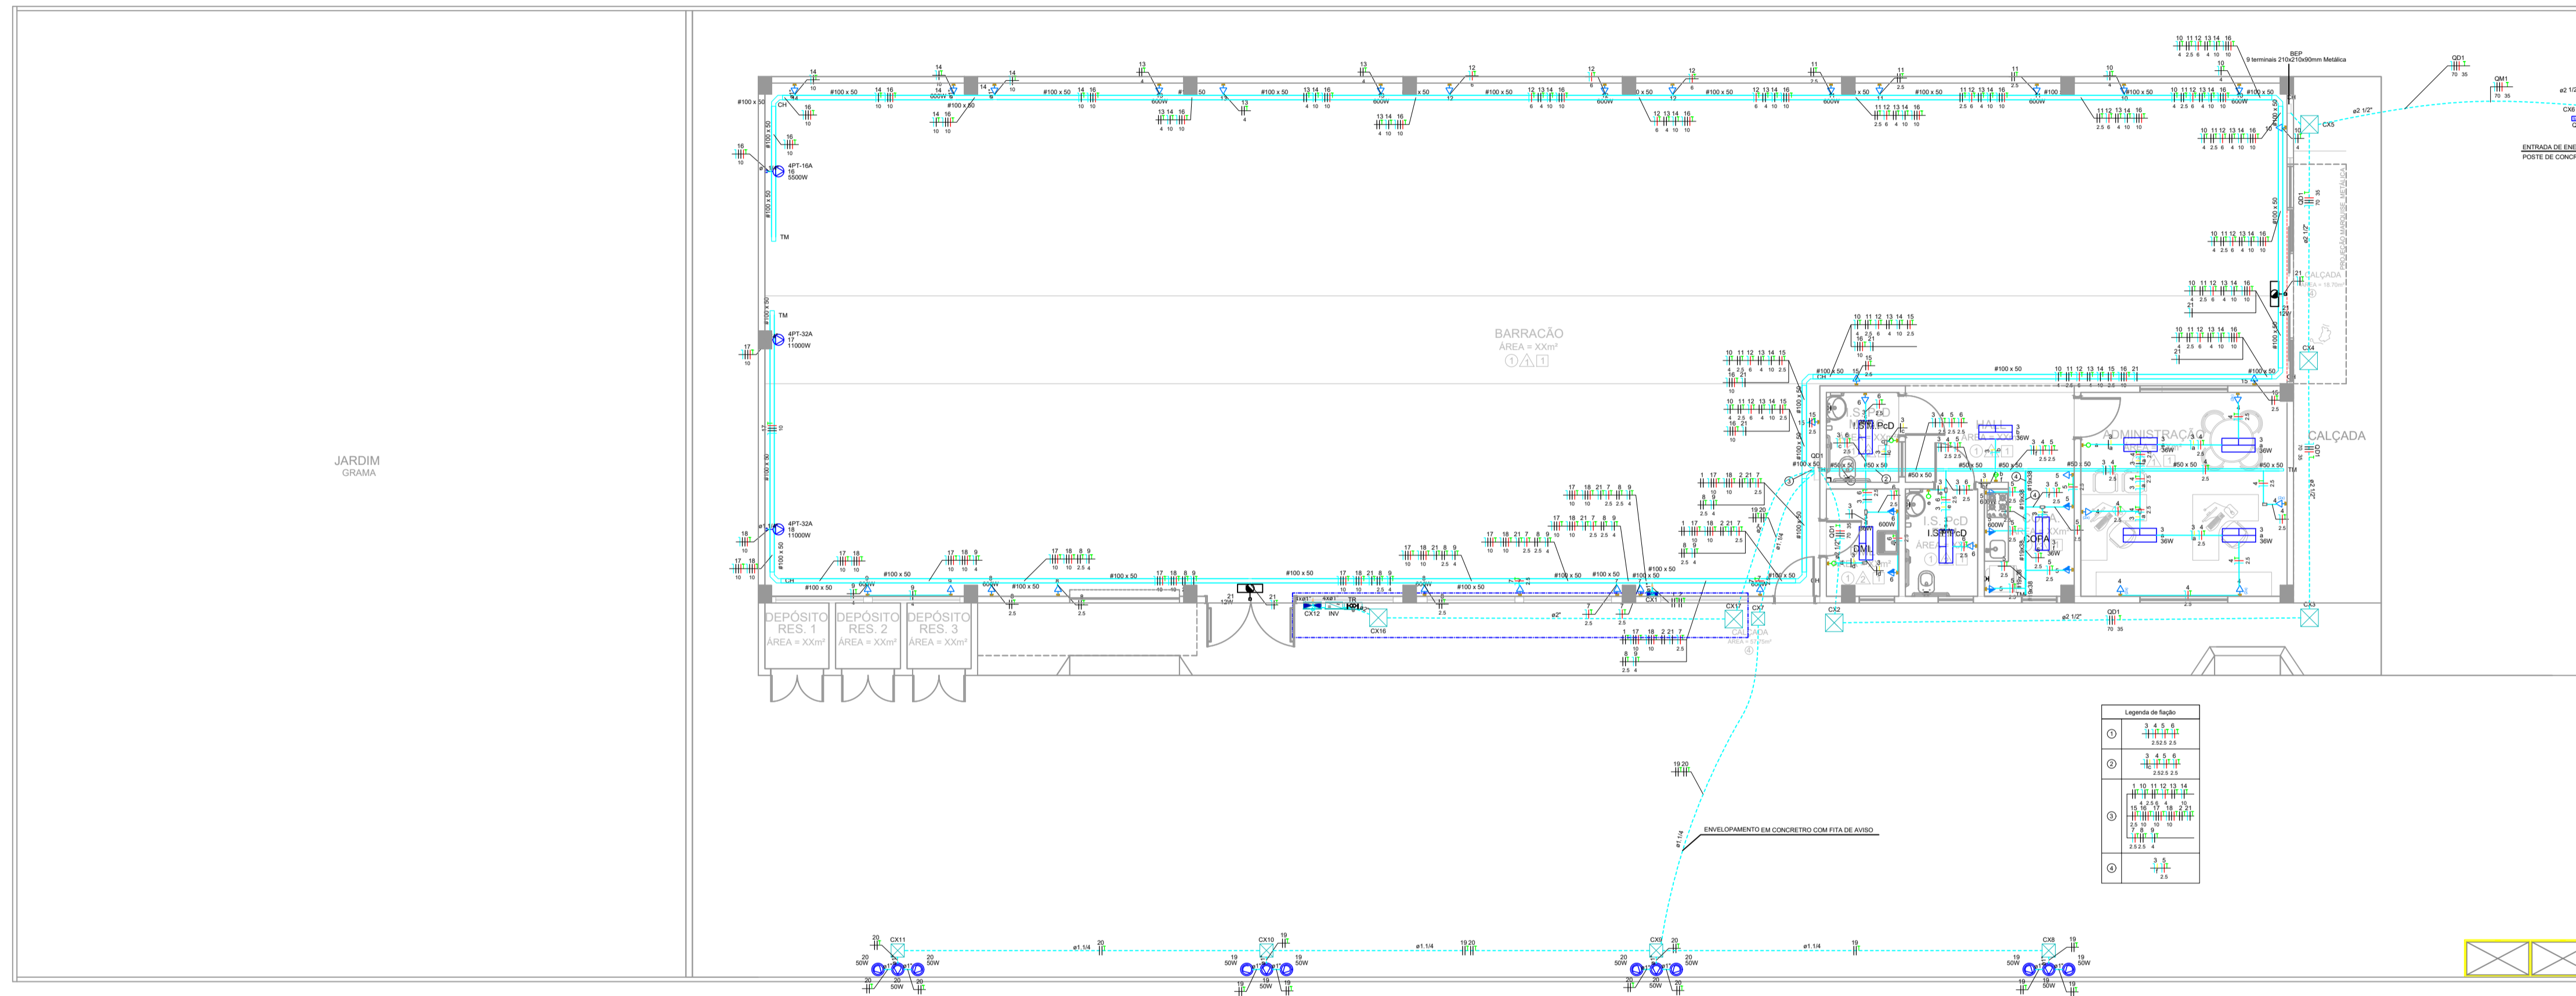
JARDIM
GRAMA

BARRACÃO
ÁREA = XXm²

DEPÓSITO RES. 1
ÁREA = XXm²

DEPÓSITO RES. 2
ÁREA = XXm²

DEPÓSITO RES. 3
ÁREA = XXm²

ADMINISTRAÇÃO

CALÇADA

I.S. PcD

DML

COPA

HALL

BEP
9 terminais 210x210x90mm Metálica

QD1
QM1

ENTRADA DE ENE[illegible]
POSTE DE CONCR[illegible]

4PT-16A
16
5500W

4PT-32A
17
11000W

4PT-32A
18
11000W

#100 x 50
#50 x 50

CX1 CX2 CX3 CX4 CX5 CX7 CX8 CX9 CX10 CX11 CX12 CX16 CX17

INV

ø2 1/2"
ø2"
ø1.1/4

ENVELOPAMENTO EM CONCRETO COM FITA DE AVISO

Legenda de fiação

| | |
|---|---|
| 1 | 3 4 5 6 / 2.5 2.5 2.5 |
| 2 | 3 4 5 6 / 2.5 2.5 2.5 |
| 3 | 1 10 11 12 13 14 / 4 2.5 6 4 10 / 15 16 17 18 2 21 / 2.5 10 10 10 / 7 8 9 / 2.5 2.5 4 |
| 4 | 3 5 / 2.5 |

600W
36W
50W
12W